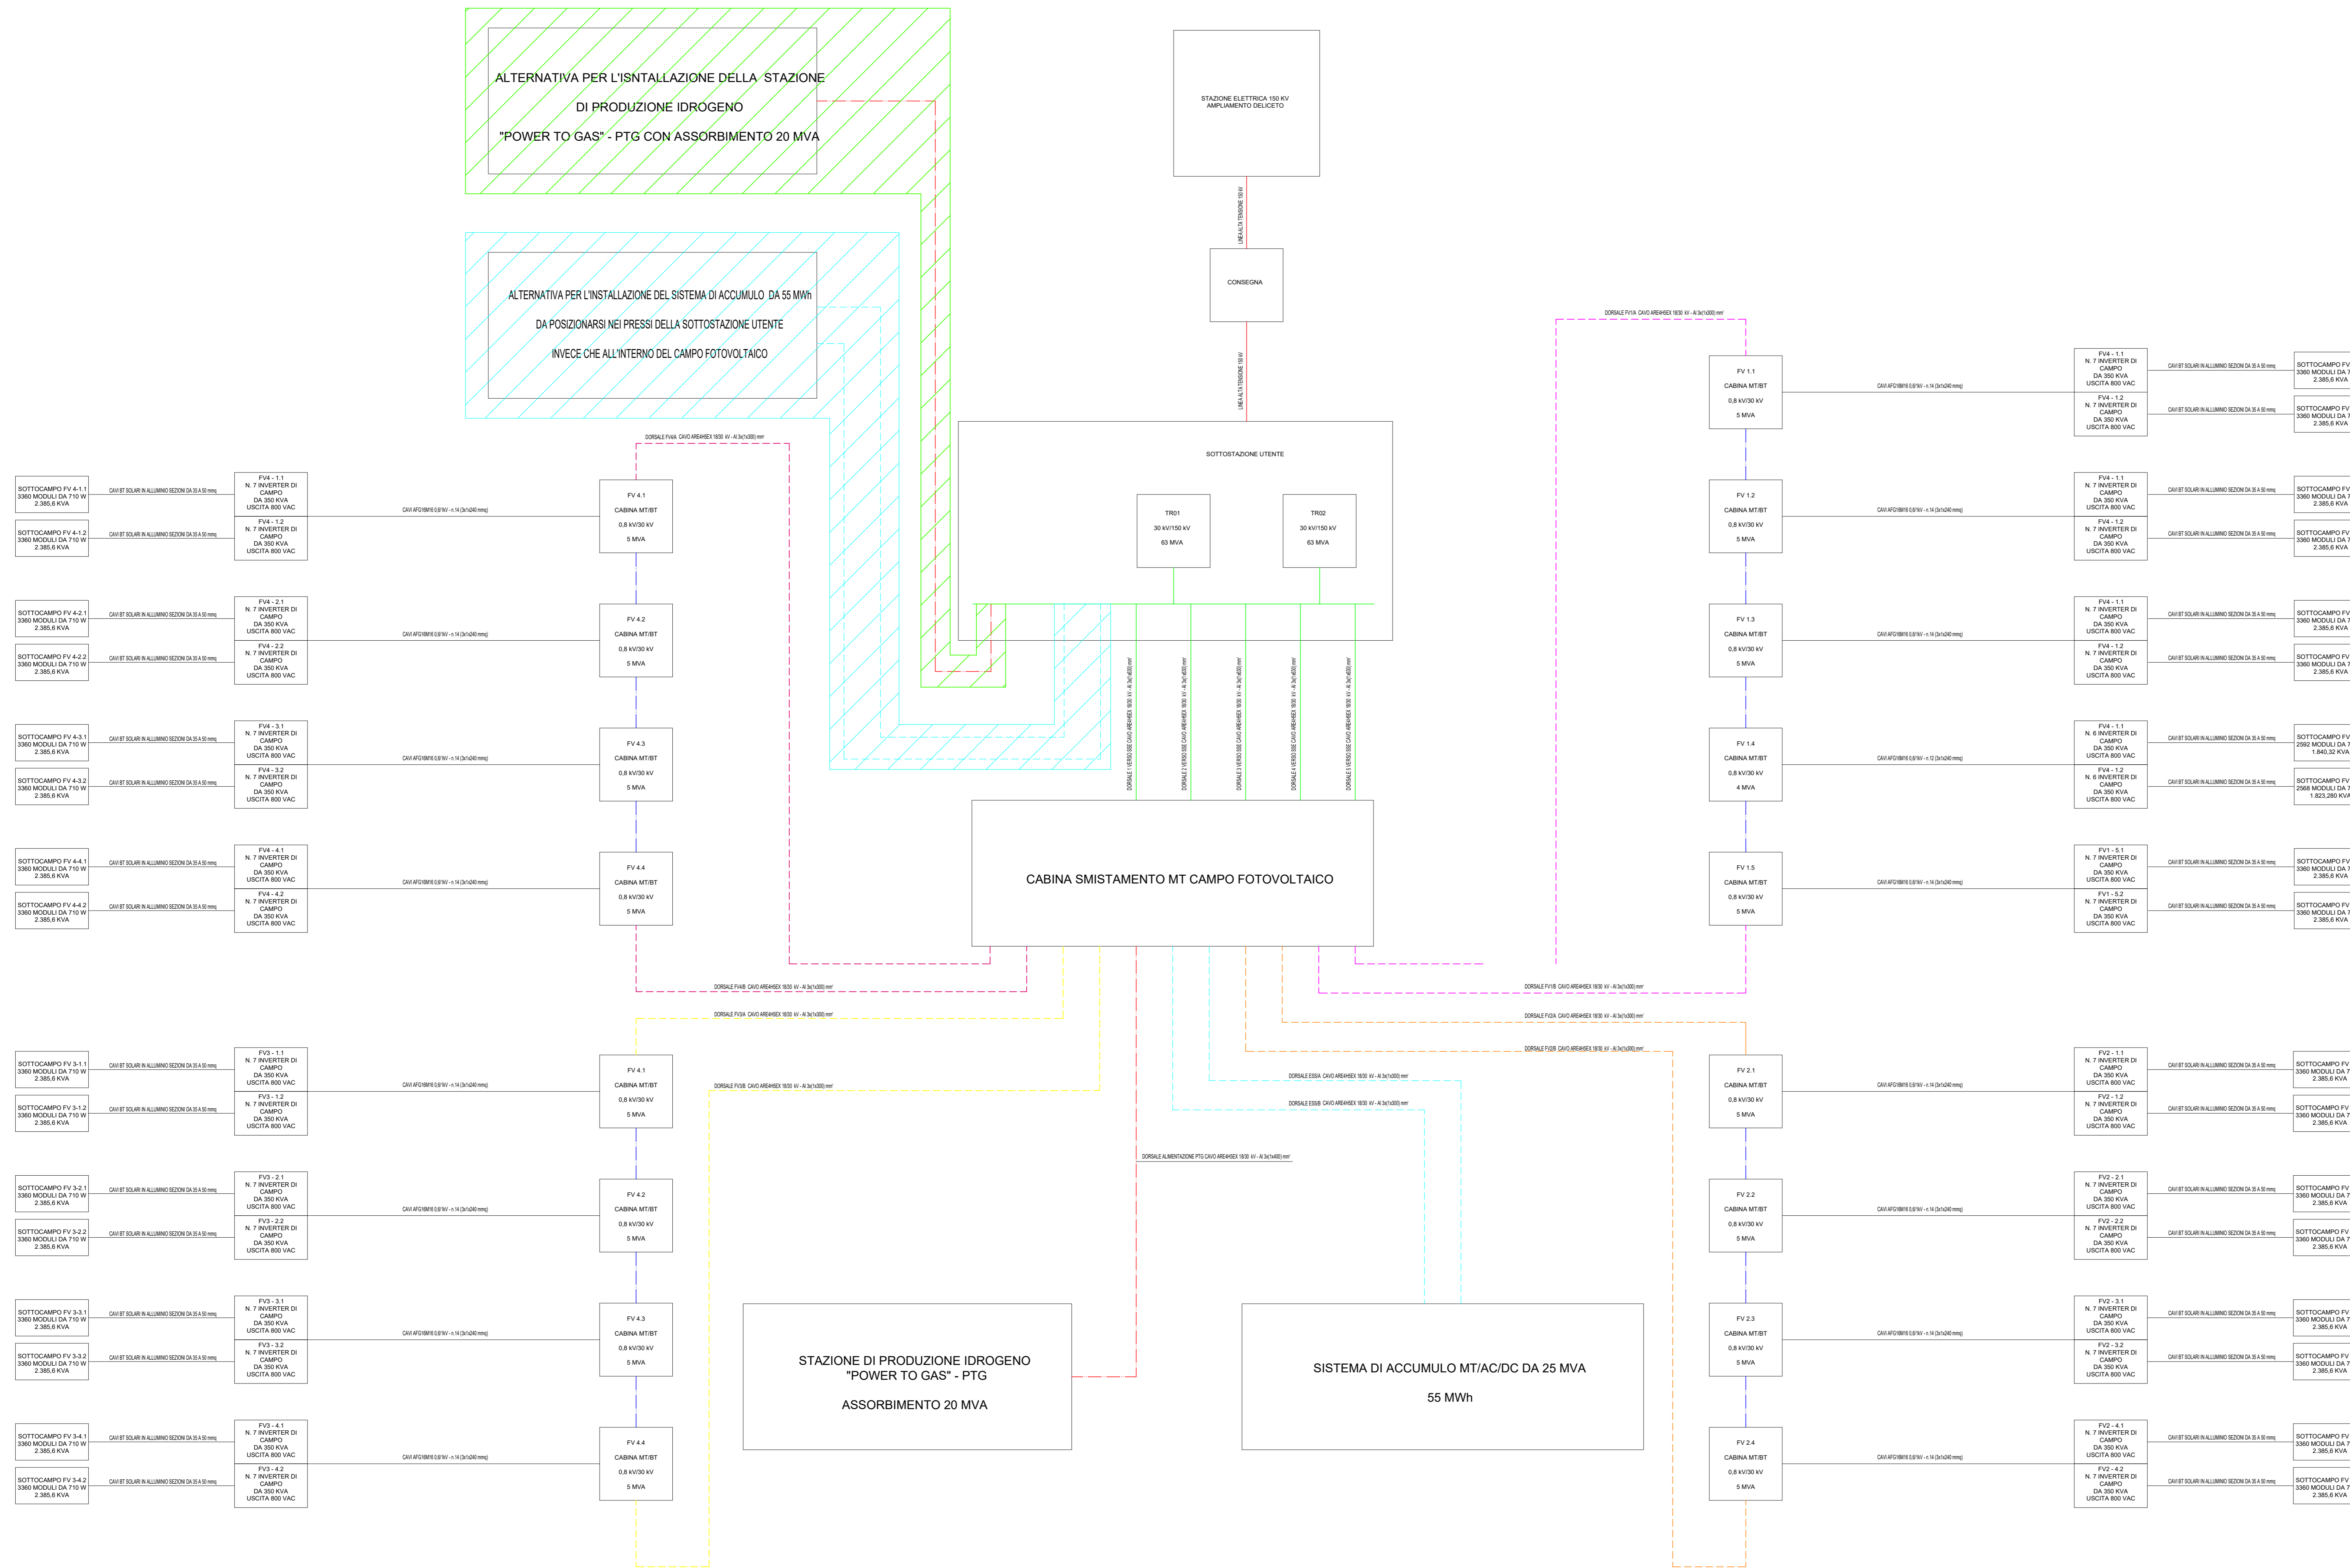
ALTERNATIVA PER L'ISNTALLAZIONE DELLA STAZIONE
DI PRODUZIONE IDROGENO
"POWER TO GAS" - PTG CON ASSORBIMENTO 20 MVA

STAZIONE ELETTRICA 150 KV
AMPLIAMENTO DELICETO

LINEA ALTA TENSIONE 150 kV

CONSEGNA

LINEA ALTA TENSIONE 150 kV

ALTERNATIVA PER L'INSTALLAZIONE DEL SISTEMA DI ACCUMULO DA 55 MWh
DA POSIZIONARSI NEI PRESSI DELLA SOTTOSTAZIONE UTENTE
INVECE CHE ALL'INTERNO DEL CAMPO FOTOVOLTAICO

DORSALE FV1/A CAVO ARE4H5EX 18/30 kV - Al 3x(1x300) mm²

SOTTOSTAZIONE UTENTE

TR01
30 kV/150 kV
63 MVA

TR02
30 kV/150 kV
63 MVA

DORSALE FV4/A CAVO ARE4H5EX 18/30 kV - Al 3x(1x300) mm²

SOTTOCAMPO FV 4-1.1
3360 MODULI DA 710 W
2.385,6 KVA
CAVI BT SOLARI IN ALLUMINIO SEZIONI DA 35 A 50 mmq
FV4 - 1.1
N. 7 INVERTER DI CAMPO
DA 350 KVA
USCITA 800 VAC
SOTTOCAMPO FV 4-1.2
3360 MODULI DA 710 W
2.385,6 KVA
CAVI BT SOLARI IN ALLUMINIO SEZIONI DA 35 A 50 mmq
FV4 - 1.2
N. 7 INVERTER DI CAMPO
DA 350 KVA
USCITA 800 VAC
CAVI AFG16M16 0,6/1kV - n.14 (3x1x240 mmq)
FV 4.1
CABINA MT/BT
0,8 kV/30 kV
5 MVA

SOTTOCAMPO FV 4-2.1
3360 MODULI DA 710 W
2.385,6 KVA
CAVI BT SOLARI IN ALLUMINIO SEZIONI DA 35 A 50 mmq
FV4 - 2.1
N. 7 INVERTER DI CAMPO
DA 350 KVA
USCITA 800 VAC
SOTTOCAMPO FV 4-2.2
3360 MODULI DA 710 W
2.385,6 KVA
CAVI BT SOLARI IN ALLUMINIO SEZIONI DA 35 A 50 mmq
FV4 - 2.2
N. 7 INVERTER DI CAMPO
DA 350 KVA
USCITA 800 VAC
CAVI AFG16M16 0,6/1kV - n.14 (3x1x240 mmq)
FV 4.2
CABINA MT/BT
0,8 kV/30 kV
5 MVA

SOTTOCAMPO FV 4-3.1
3360 MODULI DA 710 W
2.385,6 KVA
CAVI BT SOLARI IN ALLUMINIO SEZIONI DA 35 A 50 mmq
FV4 - 3.1
N. 7 INVERTER DI CAMPO
DA 350 KVA
USCITA 800 VAC
SOTTOCAMPO FV 4-3.2
3360 MODULI DA 710 W
2.385,6 KVA
CAVI BT SOLARI IN ALLUMINIO SEZIONI DA 35 A 50 mmq
FV4 - 3.2
N. 7 INVERTER DI CAMPO
DA 350 KVA
USCITA 800 VAC
CAVI AFG16M16 0,6/1kV - n.14 (3x1x240 mmq)
FV 4.3
CABINA MT/BT
0,8 kV/30 kV
5 MVA

SOTTOCAMPO FV 4-4.1
3360 MODULI DA 710 W
2.385,6 KVA
CAVI BT SOLARI IN ALLUMINIO SEZIONI DA 35 A 50 mmq
FV4 - 4.1
N. 7 INVERTER DI CAMPO
DA 350 KVA
USCITA 800 VAC
SOTTOCAMPO FV 4-4.2
3360 MODULI DA 710 W
2.385,6 KVA
CAVI BT SOLARI IN ALLUMINIO SEZIONI DA 35 A 50 mmq
FV4 - 4.2
N. 7 INVERTER DI CAMPO
DA 350 KVA
USCITA 800 VAC
CAVI AFG16M16 0,6/1kV - n.14 (3x1x240 mmq)
FV 4.4
CABINA MT/BT
0,8 kV/30 kV
5 MVA

DORSALE 1 VERSO SSE CAVO ARE4H5EX 18/30 kV - Al 3x(1x630) mm²
DORSALE 2 VERSO SSE CAVO ARE4H5EX 18/30 kV - Al 3x(1x630) mm²
DORSALE 3 VERSO SSE CAVO ARE4H5EX 18/30 kV - Al 3x(1x630) mm²
DORSALE 4 VERSO SSE CAVO ARE4H5EX 18/30 kV - Al 3x(1x630) mm²
DORSALE 5 VERSO SSE CAVO ARE4H5EX 18/30 kV - Al 3x(1x630) mm²

CABINA SMISTAMENTO MT CAMPO FOTOVOLTAICO

FV 1.1
CABINA MT/BT
0,8 kV/30 kV
5 MVA
CAVI AFG16M16 0,6/1kV - n.14 (3x1x240 mmq)
FV4 - 1.1
N. 7 INVERTER DI CAMPO
DA 350 KVA
USCITA 800 VAC
CAVI BT SOLARI IN ALLUMINIO SEZIONI DA 35 A 50 mmq
SOTTOCAMPO FV
3360 MODULI DA 7
2.385,6 KVA
FV4 - 1.2
N. 7 INVERTER DI CAMPO
DA 350 KVA
USCITA 800 VAC
CAVI BT SOLARI IN ALLUMINIO SEZIONI DA 35 A 50 mmq
SOTTOCAMPO FV
3360 MODULI DA 7
2.385,6 KVA

FV 1.2
CABINA MT/BT
0,8 kV/30 kV
5 MVA
CAVI AFG16M16 0,6/1kV - n.14 (3x1x240 mmq)
FV4 - 1.1
N. 7 INVERTER DI CAMPO
DA 350 KVA
USCITA 800 VAC
CAVI BT SOLARI IN ALLUMINIO SEZIONI DA 35 A 50 mmq
SOTTOCAMPO FV
3360 MODULI DA 7
2.385,6 KVA
FV4 - 1.2
N. 7 INVERTER DI CAMPO
DA 350 KVA
USCITA 800 VAC
CAVI BT SOLARI IN ALLUMINIO SEZIONI DA 35 A 50 mmq
SOTTOCAMPO FV
3360 MODULI DA 7
2.385,6 KVA

FV 1.3
CABINA MT/BT
0,8 kV/30 kV
5 MVA
CAVI AFG16M16 0,6/1kV - n.14 (3x1x240 mmq)
FV4 - 1.1
N. 7 INVERTER DI CAMPO
DA 350 KVA
USCITA 800 VAC
CAVI BT SOLARI IN ALLUMINIO SEZIONI DA 35 A 50 mmq
SOTTOCAMPO FV
3360 MODULI DA 7
2.385,6 KVA
FV4 - 1.2
N. 7 INVERTER DI CAMPO
DA 350 KVA
USCITA 800 VAC
CAVI BT SOLARI IN ALLUMINIO SEZIONI DA 35 A 50 mmq
SOTTOCAMPO FV
3360 MODULI DA 7
2.385,6 KVA

FV 1.4
CABINA MT/BT
0,8 kV/30 kV
4 MVA
CAVI AFG16M16 0,6/1kV - n.12 (3x1x240 mmq)
FV4 - 1.1
N. 6 INVERTER DI CAMPO
DA 350 KVA
USCITA 800 VAC
CAVI BT SOLARI IN ALLUMINIO SEZIONI DA 35 A 50 mmq
SOTTOCAMPO FV
2592 MODULI DA 7
1.840,32 KVA
FV4 - 1.2
N. 6 INVERTER DI CAMPO
DA 350 KVA
USCITA 800 VAC
CAVI BT SOLARI IN ALLUMINIO SEZIONI DA 35 A 50 mmq
SOTTOCAMPO FV
2568 MODULI DA 7
1.823,280 KVA

FV 1.5
CABINA MT/BT
0,8 kV/30 kV
5 MVA
CAVI AFG16M16 0,6/1kV - n.14 (3x1x240 mmq)
FV1 - 5.1
N. 7 INVERTER DI CAMPO
DA 350 KVA
USCITA 800 VAC
CAVI BT SOLARI IN ALLUMINIO SEZIONI DA 35 A 50 mmq
SOTTOCAMPO FV
3360 MODULI DA 7
2.385,6 KVA
FV1 - 5.2
N. 7 INVERTER DI CAMPO
DA 350 KVA
USCITA 800 VAC
CAVI BT SOLARI IN ALLUMINIO SEZIONI DA 35 A 50 mmq
SOTTOCAMPO FV
3360 MODULI DA 7
2.385,6 KVA

DORSALE FV4/B CAVO ARE4H5EX 18/30 kV - Al 3x(1x300) mm²
DORSALE FV3/A CAVO ARE4H5EX 18/30 kV - Al 3x(1x300) mm²
DORSALE FV3/B CAVO ARE4H5EX 18/30 kV - Al 3x(1x300) mm²
DORSALE FV1/B CAVO ARE4H5EX 18/30 kV - Al 3x(1x300) mm²
DORSALE FV2/A CAVO ARE4H5EX 18/30 kV - Al 3x(1x300) mm²
DORSALE FV2/B CAVO ARE4H5EX 18/30 kV - Al 3x(1x300) mm²
DORSALE ESS/A CAVO ARE4H5EX 18/30 kV - Al 3x(1x300) mm²
DORSALE ESS/B CAVO ARE4H5EX 18/30 kV - Al 3x(1x300) mm²
DORSALE ALIMENTAZIONE PTG CAVO ARE4H5EX 18/30 kV - Al 3x(1x400) mm²

SOTTOCAMPO FV 3-1.1
3360 MODULI DA 710 W
2.385,6 KVA
CAVI BT SOLARI IN ALLUMINIO SEZIONI DA 35 A 50 mmq
FV3 - 1.1
N. 7 INVERTER DI CAMPO
DA 350 KVA
USCITA 800 VAC
SOTTOCAMPO FV 3-1.2
3360 MODULI DA 710 W
2.385,6 KVA
CAVI BT SOLARI IN ALLUMINIO SEZIONI DA 35 A 50 mmq
FV3 - 1.2
N. 7 INVERTER DI CAMPO
DA 350 KVA
USCITA 800 VAC
CAVI AFG16M16 0,6/1kV - n.14 (3x1x240 mmq)
FV 4.1
CABINA MT/BT
0,8 kV/30 kV
5 MVA

SOTTOCAMPO FV 3-2.1
3360 MODULI DA 710 W
2.385,6 KVA
CAVI BT SOLARI IN ALLUMINIO SEZIONI DA 35 A 50 mmq
FV3 - 2.1
N. 7 INVERTER DI CAMPO
DA 350 KVA
USCITA 800 VAC
SOTTOCAMPO FV 3-2.2
3360 MODULI DA 710 W
2.385,6 KVA
CAVI BT SOLARI IN ALLUMINIO SEZIONI DA 35 A 50 mmq
FV3 - 2.2
N. 7 INVERTER DI CAMPO
DA 350 KVA
USCITA 800 VAC
CAVI AFG16M16 0,6/1kV - n.14 (3x1x240 mmq)
FV 4.2
CABINA MT/BT
0,8 kV/30 kV
5 MVA

SOTTOCAMPO FV 3-3.1
3360 MODULI DA 710 W
2.385,6 KVA
CAVI BT SOLARI IN ALLUMINIO SEZIONI DA 35 A 50 mmq
FV3 - 3.1
N. 7 INVERTER DI CAMPO
DA 350 KVA
USCITA 800 VAC
SOTTOCAMPO FV 3-3.2
3360 MODULI DA 710 W
2.385,6 KVA
CAVI BT SOLARI IN ALLUMINIO SEZIONI DA 35 A 50 mmq
FV3 - 3.2
N. 7 INVERTER DI CAMPO
DA 350 KVA
USCITA 800 VAC
CAVI AFG16M16 0,6/1kV - n.14 (3x1x240 mmq)
FV 4.3
CABINA MT/BT
0,8 kV/30 kV
5 MVA

SOTTOCAMPO FV 3-4.1
3360 MODULI DA 710 W
2.385,6 KVA
CAVI BT SOLARI IN ALLUMINIO SEZIONI DA 35 A 50 mmq
FV3 - 4.1
N. 7 INVERTER DI CAMPO
DA 350 KVA
USCITA 800 VAC
SOTTOCAMPO FV 3-4.2
3360 MODULI DA 710 W
2.385,6 KVA
CAVI BT SOLARI IN ALLUMINIO SEZIONI DA 35 A 50 mmq
FV3 - 4.2
N. 7 INVERTER DI CAMPO
DA 350 KVA
USCITA 800 VAC
CAVI AFG16M16 0,6/1kV - n.14 (3x1x240 mmq)
FV 4.4
CABINA MT/BT
0,8 kV/30 kV
5 MVA

STAZIONE DI PRODUZIONE IDROGENO
"POWER TO GAS" - PTG
ASSORBIMENTO 20 MVA

SISTEMA DI ACCUMULO MT/AC/DC DA 25 MVA
55 MWh

FV 2.1
CABINA MT/BT
0,8 kV/30 kV
5 MVA
CAVI AFG16M16 0,6/1kV - n.14 (3x1x240 mmq)
FV2 - 1.1
N. 7 INVERTER DI CAMPO
DA 350 KVA
USCITA 800 VAC
CAVI BT SOLARI IN ALLUMINIO SEZIONI DA 35 A 50 mmq
SOTTOCAMPO FV
3360 MODULI DA 7
2.385,6 KVA
FV2 - 1.2
N. 7 INVERTER DI CAMPO
DA 350 KVA
USCITA 800 VAC
CAVI BT SOLARI IN ALLUMINIO SEZIONI DA 35 A 50 mmq
SOTTOCAMPO FV
3360 MODULI DA 7
2.385,6 KVA

FV 2.2
CABINA MT/BT
0,8 kV/30 kV
5 MVA
CAVI AFG16M16 0,6/1kV - n.14 (3x1x240 mmq)
FV2 - 2.1
N. 7 INVERTER DI CAMPO
DA 350 KVA
USCITA 800 VAC
CAVI BT SOLARI IN ALLUMINIO SEZIONI DA 35 A 50 mmq
SOTTOCAMPO FV
3360 MODULI DA 7
2.385,6 KVA
FV2 - 2.2
N. 7 INVERTER DI CAMPO
DA 350 KVA
USCITA 800 VAC
CAVI BT SOLARI IN ALLUMINIO SEZIONI DA 35 A 50 mmq
SOTTOCAMPO FV
3360 MODULI DA 7
2.385,6 KVA

FV 2.3
CABINA MT/BT
0,8 kV/30 kV
5 MVA
CAVI AFG16M16 0,6/1kV - n.14 (3x1x240 mmq)
FV2 - 3.1
N. 7 INVERTER DI CAMPO
DA 350 KVA
USCITA 800 VAC
CAVI BT SOLARI IN ALLUMINIO SEZIONI DA 35 A 50 mmq
SOTTOCAMPO FV
3360 MODULI DA 7
2.385,6 KVA
FV2 - 3.2
N. 7 INVERTER DI CAMPO
DA 350 KVA
USCITA 800 VAC
CAVI BT SOLARI IN ALLUMINIO SEZIONI DA 35 A 50 mmq
SOTTOCAMPO FV
3360 MODULI DA 7
2.385,6 KVA

FV 2.4
CABINA MT/BT
0,8 kV/30 kV
5 MVA
CAVI AFG16M16 0,6/1kV - n.14 (3x1x240 mmq)
FV2 - 4.1
N. 7 INVERTER DI CAMPO
DA 350 KVA
USCITA 800 VAC
CAVI BT SOLARI IN ALLUMINIO SEZIONI DA 35 A 50 mmq
SOTTOCAMPO FV
3360 MODULI DA 7
2.385,6 KVA
FV2 - 4.2
N. 7 INVERTER DI CAMPO
DA 350 KVA
USCITA 800 VAC
CAVI BT SOLARI IN ALLUMINIO SEZIONI DA 35 A 50 mmq
SOTTOCAMPO FV
3360 MODULI DA 7
2.385,6 KVA